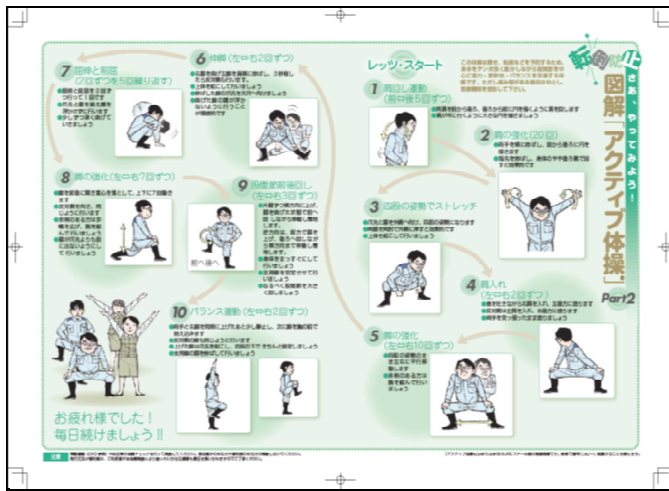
転倒予防 さあ、やってみよう!

図解「アクティブ体操」Part2

レッツ・スタート

1 肩回し運動(前中後5回ずつ)

2 肩の強化(20回)

3 四股の姿勢でストレッチ

4 腰入れ(左中右2回ずつ)

5 脚の強化(左中右10回ずつ)

6 体側(左中右2回ずつ)

7 屈伸と前屈(2回ずつを5回繰り返す)

8 脚の強化(左中右7回ずつ)

9 股関節前後回し(左中右3回ずつ)

前へ後へ

10 バランス運動(左中右2回ずつ)

お疲れ様でした!
毎日続けましょう!!